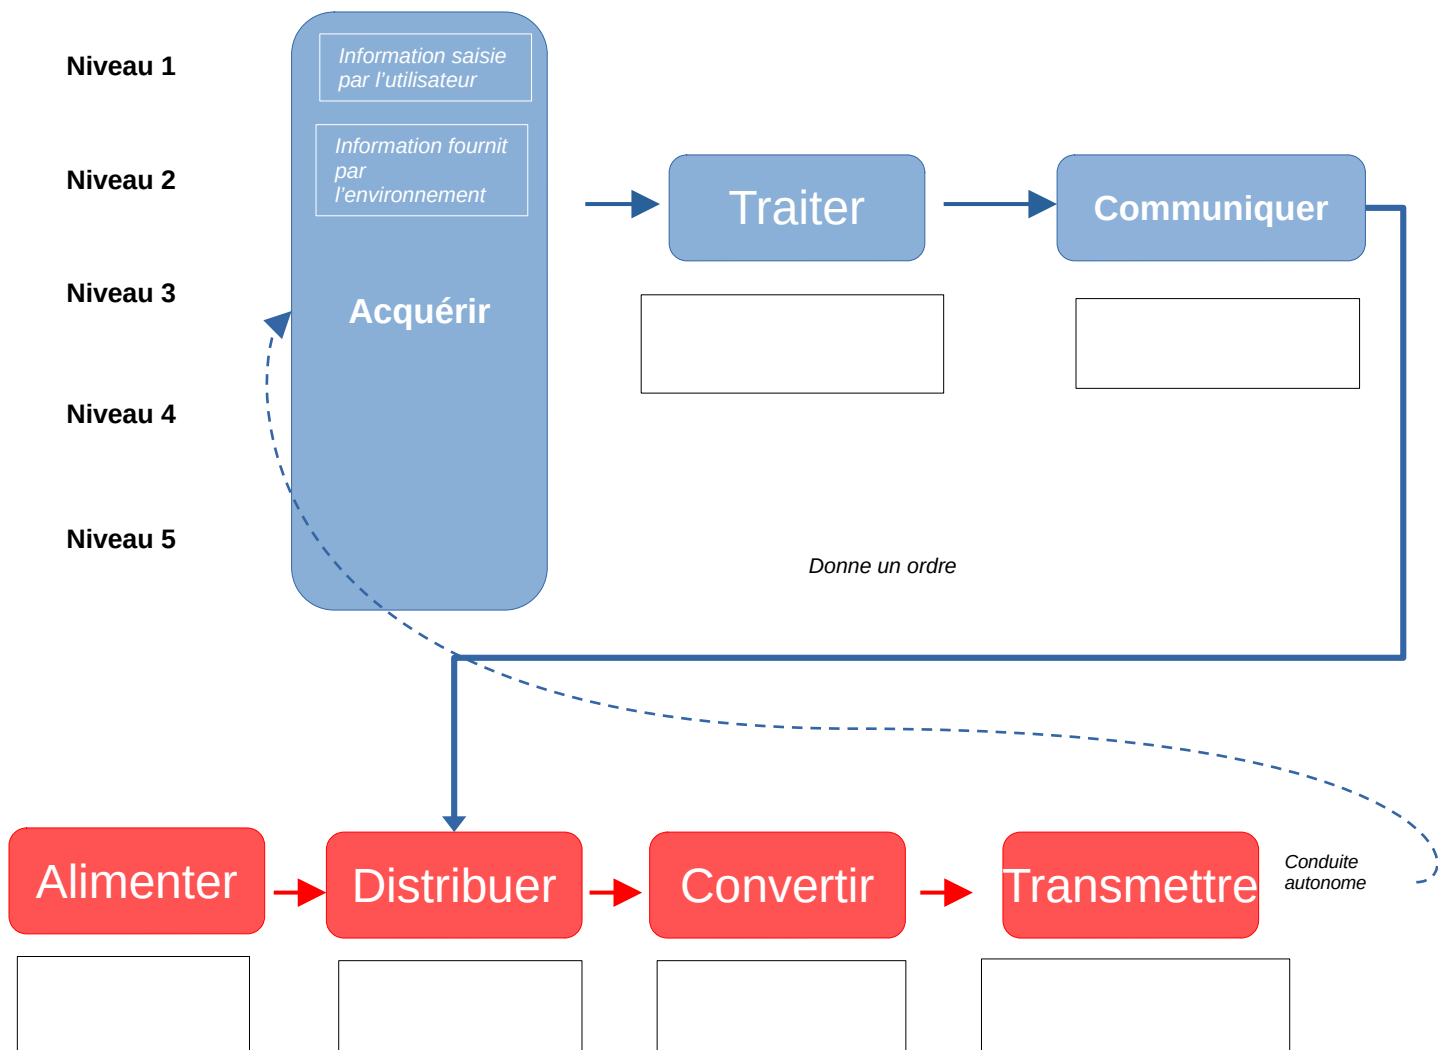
Niveau 1

Niveau 2

Niveau 3

Niveau 4

Niveau 5

Information saisie par l'utilisateur

Information fournit par l'environnement

Acquérir

Traiter

Communiquer

Donne un ordre

Alimenter

Distribuer

Convertir

Transmettre

Conduite autonome